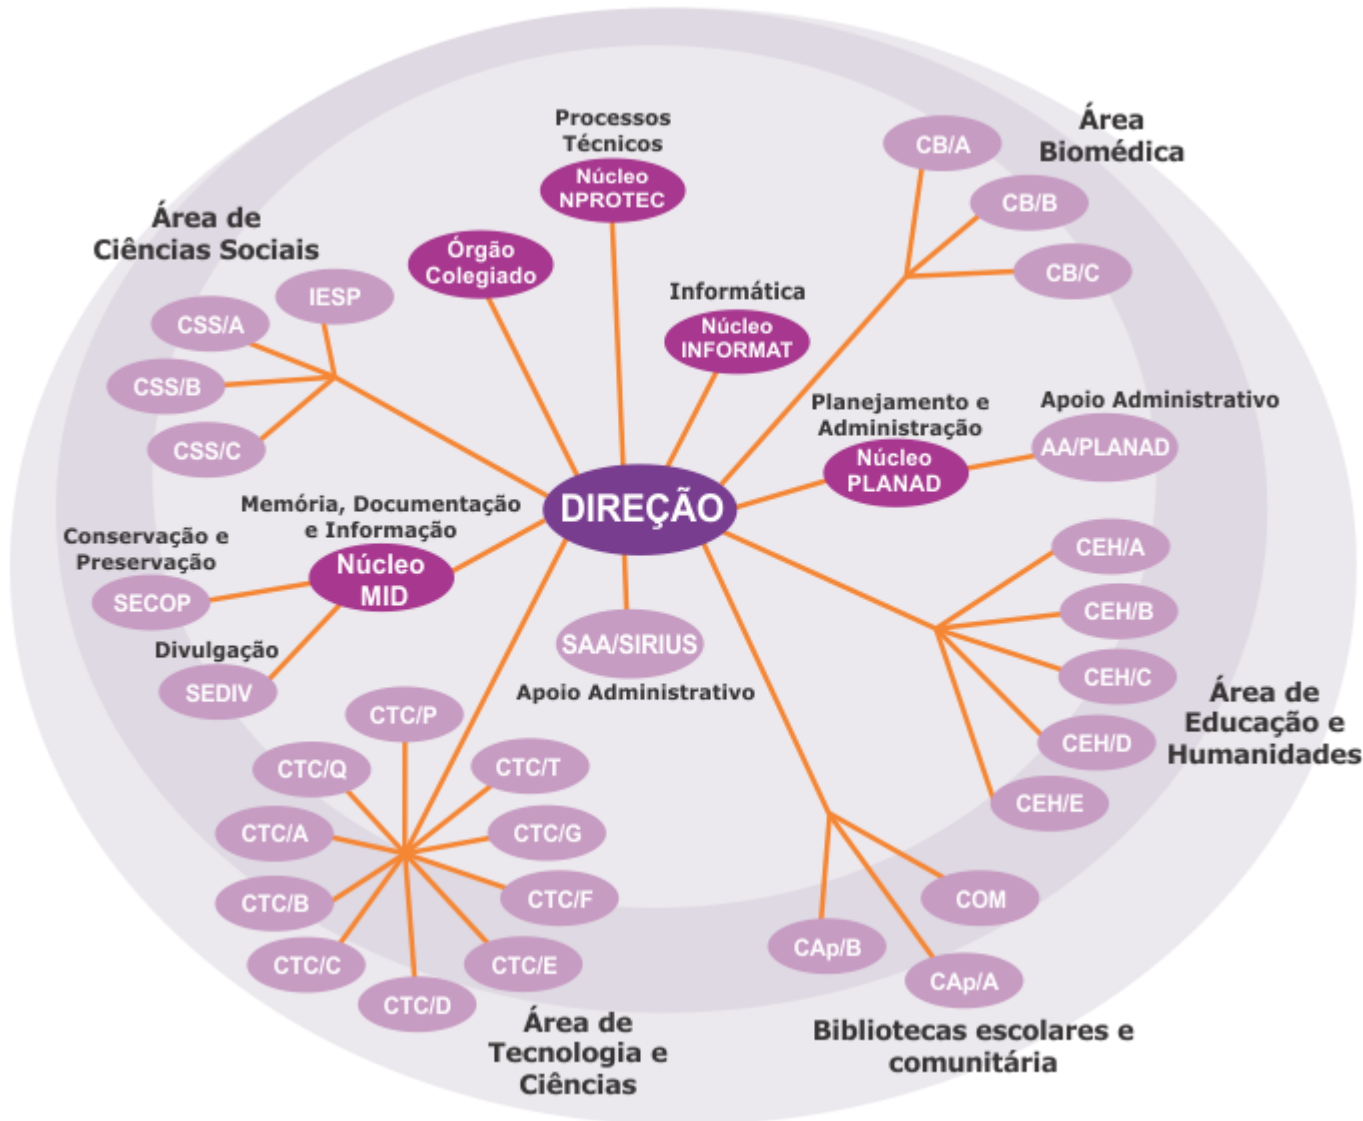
Processos Técnicos
Núcleo NPROTEC

Área Biomédica
CB/A
CB/B
CB/C

Área de Ciências Sociais
IESP
CSS/A
CSS/B
CSS/C

Órgão Colegiado

Informática
Núcleo INFORMAT

Planejamento e Administração
Núcleo PLANAD

Apoio Administrativo
AA/PLANAD

DIREÇÃO

Memória, Documentação e Informação
Núcleo MID

Conservação e Preservação
SECOP

Divulgação
SEDIV

SAA/SIRIUS
Apoio Administrativo

CEH/A
CEH/B
CEH/C
CEH/D
CEH/E
Área de Educação e Humanidades

CTC/P
CTC/Q
CTC/T
CTC/A
CTC/G
CTC/B
CTC/F
CTC/C
CTC/E
CTC/D
Área de Tecnologia e Ciências

COM
CAp/B
CAp/A
Bibliotecas escolares e comunitária